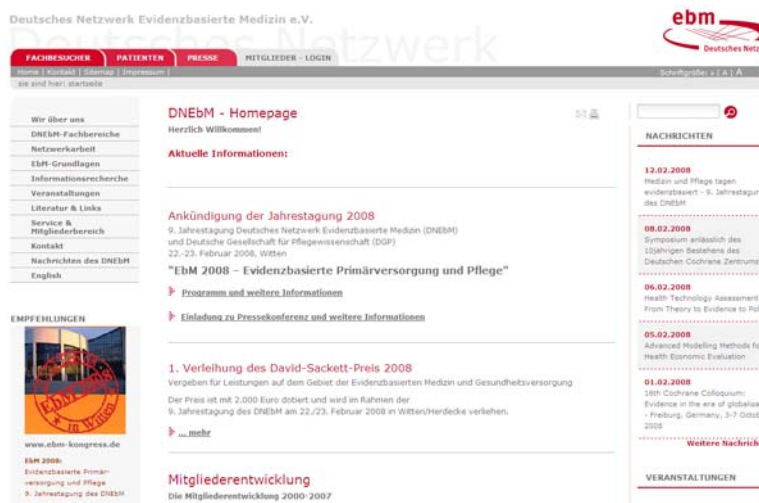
Deutsches Netzwerk Evidenzbasierte Medizin e.V.

ebm

Deutsches Netz

FACHBESUCHER | PATIENTEN | PRESSE | MITGLIEDER - LOGIN

Home | Kontakt | Sitemap | Impressum |

sie sind hier: startseite

Schriftgröße: a | A | A

Wir über uns
DNEbM-Fachbereiche
Netzwerkarbeit
EbM-Grundlagen
Informationsrecherche
Veranstaltungen
Literatur & Links
Service & Mitgliederbereich
Kontakt
Nachrichten des DNEbM
English

EMPFEHLUNGEN

EbM 2008 in Witten

www.ebm-kongress.de

EbM 2008:
Evidenzbasierte Primärversorgung und Pflege
9. Jahrestagung des DNEbM

DNEbM - Homepage

Herzlich Willkommen!

Aktuelle Informationen:

Ankündigung der Jahrestagung 2008

9. Jahrestagung Deutsches Netzwerk Evidenzbasierte Medizin (DNEbM) und Deutsche Gesellschaft für Pflegewissenschaft (DGP)
22.-23. Februar 2008, Witten

"EbM 2008 – Evidenzbasierte Primärversorgung und Pflege"

Programm und weitere Informationen

Einladung zu Pressekonferenz und weitere Informationen

1. Verleihung des David-Sackett-Preis 2008

Vergeben für Leistungen auf dem Gebiet der Evidenzbasierten Medizin und Gesundheitsversorgung

Der Preis ist mit 2.000 Euro dobert und wird im Rahmen der 9. Jahrestagung des DNEbM am 22./23. Februar 2008 in Witten/Herdecke verliehen.

... mehr

Mitgliederentwicklung

Die Mitgliederentwicklung 2000-2007

NACHRICHTEN

12.02.2008
Medizin und Pflege tagen evidenzbasiert - 9. Jahrestagun des DNEbM

08.02.2008
Symposium anlässlich des 10jährigen Bestehens des Deutschen Cochrane Zentrums

06.02.2008
Health Technology Assessment From Theory to Evidence to Pol

05.02.2008
Advanced Modelling Methods fo Health Economic Evaluation

01.02.2008
16th Cochrane Colloquium: Evidence in the era of globalisa - Freiburg, Germany, 3-7 Octob 2008

Weitere Nachrich

VERANSTALTUNGEN